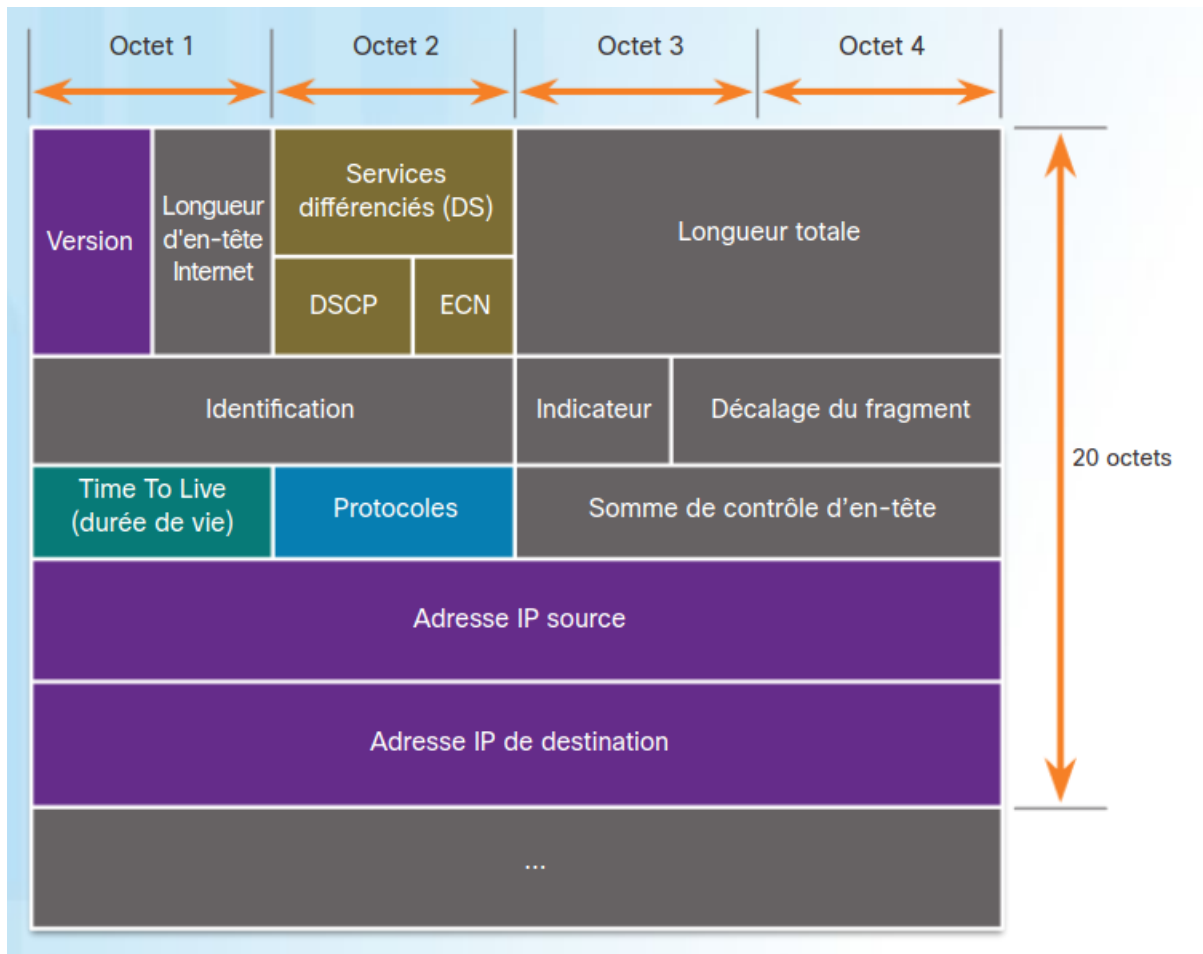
Octet 1
Octet 2
Octet 3
Octet 4

Version
Longueur d'en-tête Internet
Services différenciés (DS)
DSCP
ECN
Longueur totale

Identification
Indicateur
Décalage du fragment

Time To Live (durée de vie)
Protocoles
Somme de contrôle d’en-tête

Adresse IP source

Adresse IP de destination

...

20 octets